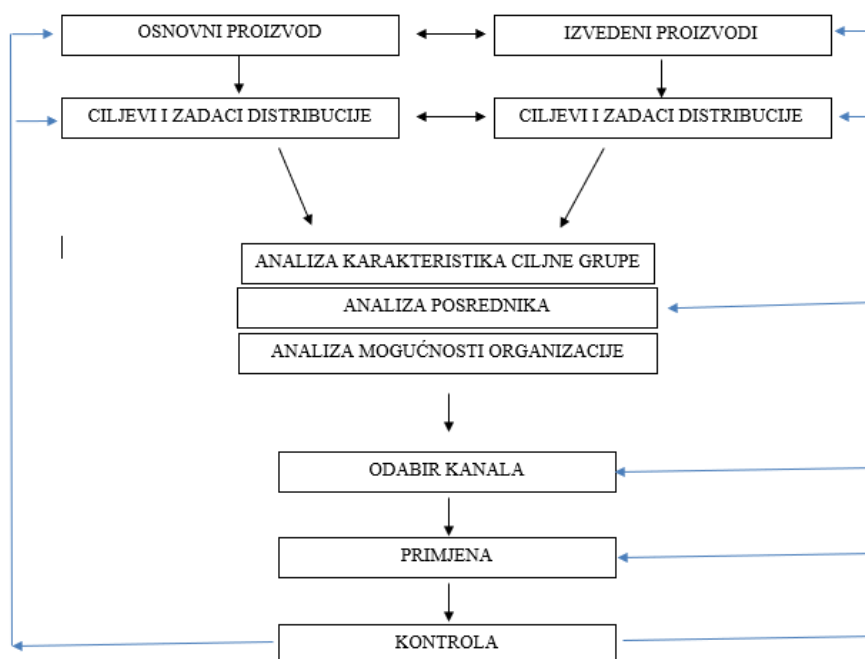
OSNOVNI PROIZVOD

IZVEDENI PROIZVODI

CILJEVI I ZADACI DISTRIBUCIJE

CILJEVI I ZADACI DISTRIBUCIJE

ANALIZA KARAKTERISTIKA CILJNE GRUPE

ANALIZA POSREDNIKA

ANALIZA MOGUĆNOSTI ORGANIZACIJE

ODABIR KANALA

PRIMJENA

KONTROLA